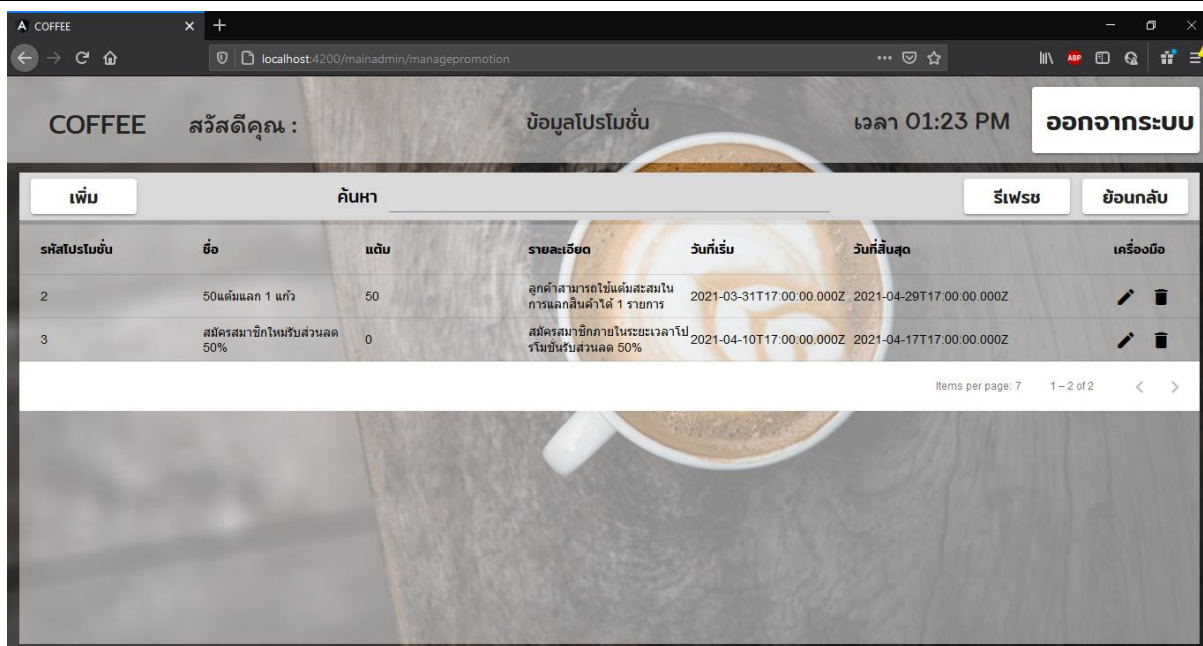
COFFEE

localhost:4200/mainadmin/managepromotion

COFFEE สวัสดีคุณ : ข้อมูลโปรโมชั่น เวลา 01:23 PM ออกจากระบบ

เพิ่ม ค้นหา รีเฟรช ย้อนกลับ

| รหัสโปรโมชั่น | ชื่อ | แต้ม | รายละเอียด | วันที่เริ่ม | วันที่สิ้นสุด | เครื่องมือ |
|---|---|---|---|---|---|---|
| 2 | 50แต้มแลก 1 แก้ว | 50 | ลูกค้าสามารถใช้แต้มสะสมในการแลกสินค้าได้ 1 รายการ | 2021-03-31T17:00:00.000Z | 2021-04-29T17:00:00.000Z | |
| 3 | สมัครสมาชิกใหม่รับส่วนลด 50% | 0 | สมัครสมาชิกภายในระยะเวลาโปรโมชั่นรับส่วนลด 50% | 2021-04-10T17:00:00.000Z | 2021-04-17T17:00:00.000Z | |

Items per page: 7 1 – 2 of 2